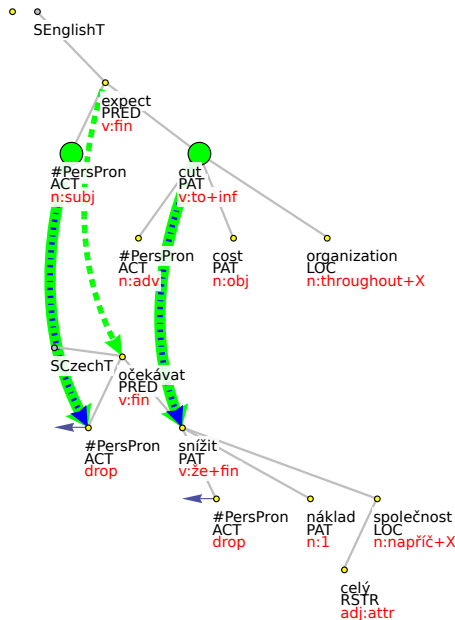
SEnglishT

expect
PRED
v:fin

#PersPron
ACT
n:subj

cut
PAT
v:to+inf

#PersPron
ACT
n:adv

cost
PAT
n:obj

organization
LOC
n:throughout+X

SCzechT

očekávat
PRED
v:fin

#PersPron
ACT
drop

snížit
PAT
v:že+fin

#PersPron
ACT
drop

náklad
PAT
n:1

společnost
LOC
n:napříč+X

celý
RSTR
adj:attr